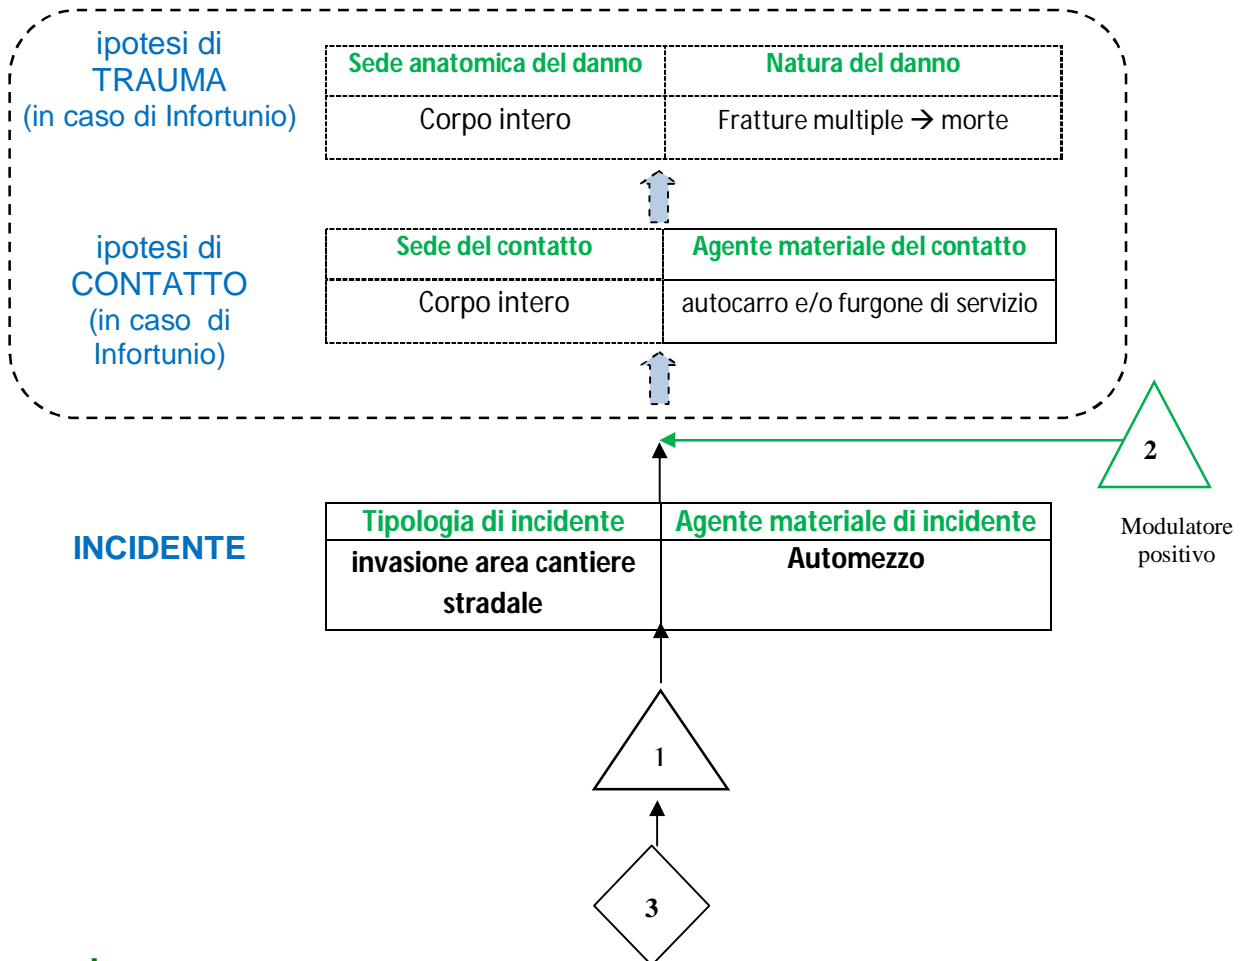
ipotesi di TRAUMA (in caso di Infortunio)

| Sede anatomica del danno | Natura del danno |
|---|---|
| Corpo intero | Fratture multiple → morte |

ipotesi di CONTATTO (in caso di Infortunio)

| Sede del contatto | Agente materiale del contatto |
|---|---|
| Corpo intero | autocarro e/o furgone di servizio |

2

Modulatore positivo

INCIDENTE

| Tipologia di incidente | Agente materiale di incidente |
|---|---|
| invasione area cantiere stradale | Automezzo |

1

3